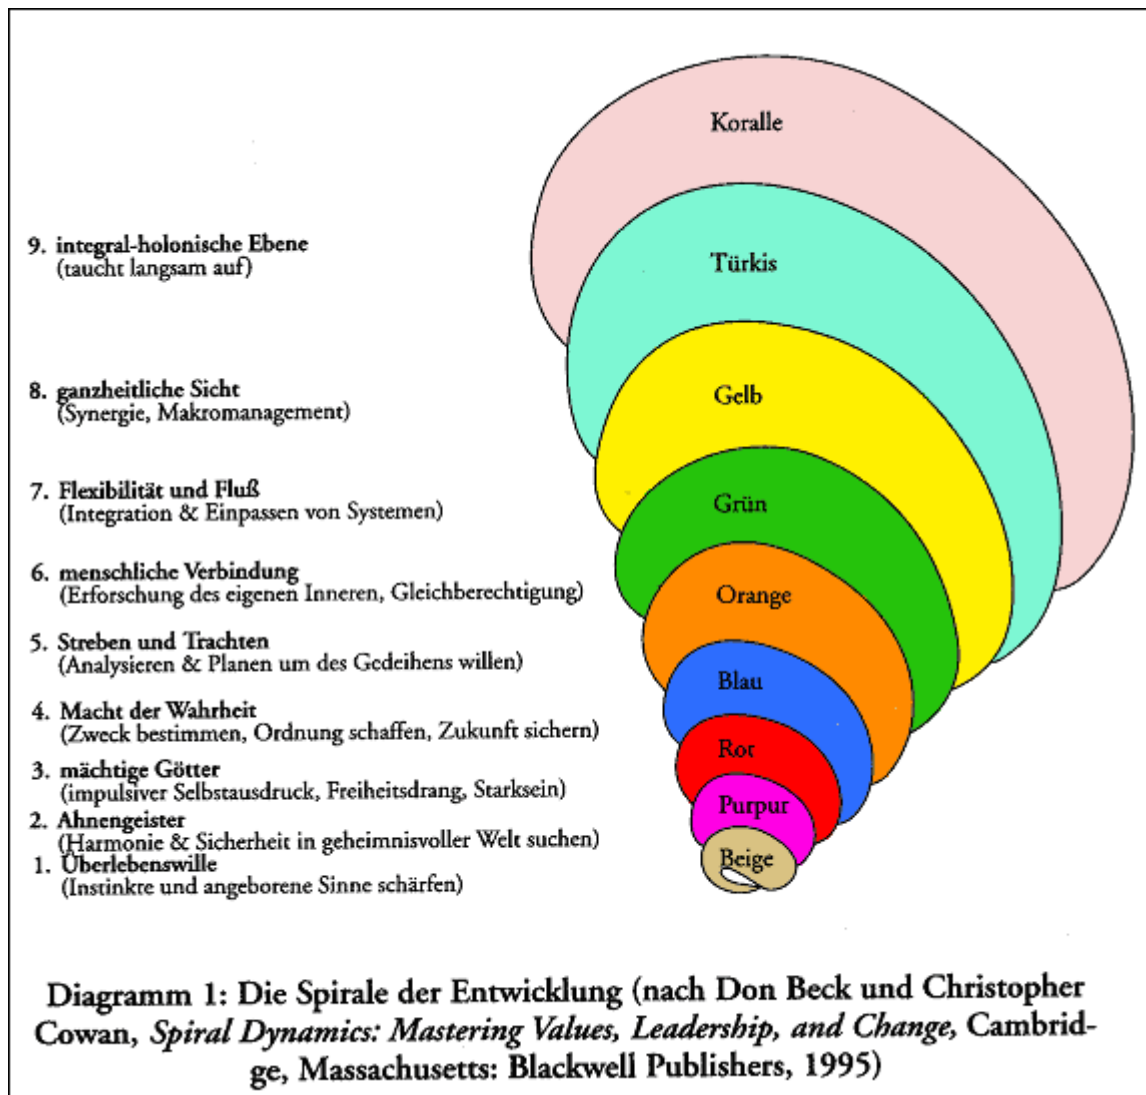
9. integral-holonische Ebene
(taucht langsam auf)

8. ganzheitliche Sicht
(Synergie, Makromanagement)

7. Flexibilität und Fluß
(Integration & Einpassen von Systemen)

6. menschliche Verbindung
(Erforschung des eigenen Inneren, Gleichberechtigung)

5. Streben und Trachten
(Analysieren & Planen um des Gedeihens willen)

4. Macht der Wahrheit
(Zweck bestimmen, Ordnung schaffen, Zukunft sichern)

3. mächtige Götter
(impulsiver Selbstausdruck, Freiheitsdrang, Starksein)

2. Ahnengeister
(Harmonie & Sicherheit in geheimnisvoller Welt suchen)

1. Überlebenswille
(Instinkte und angeborene Sinne schärfen)

Koralle

Türkis

Gelb

Grün

Orange

Blau

Rot

Purpur

Beige

Diagramm 1: Die Spirale der Entwicklung (nach Don Beck und Christopher Cowan, *Spiral Dynamics: Mastering Values, Leadership, and Change*, Cambridge, Massachusetts: Blackwell Publishers, 1995)